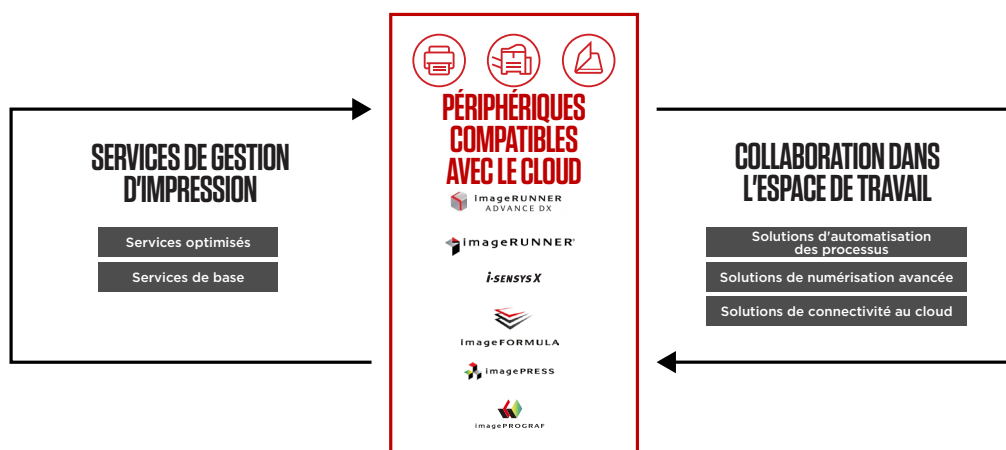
SERVICES DE GESTION D'IMPRESSION

Services optimisés

Services de base

PÉRIPHÉRIQUES COMPATIBLES AVEC LE CLOUD

imageRUNNER ADVANCE DX

imageRUNNER

i-SENSYS X

imageFORMULA

imagePRESS

imagePROGRAF

COLLABORATION DANS L'ESPACE DE TRAVAIL

Solutions d'automatisation des processus

Solutions de numérisation avancée

Solutions de connectivité au cloud